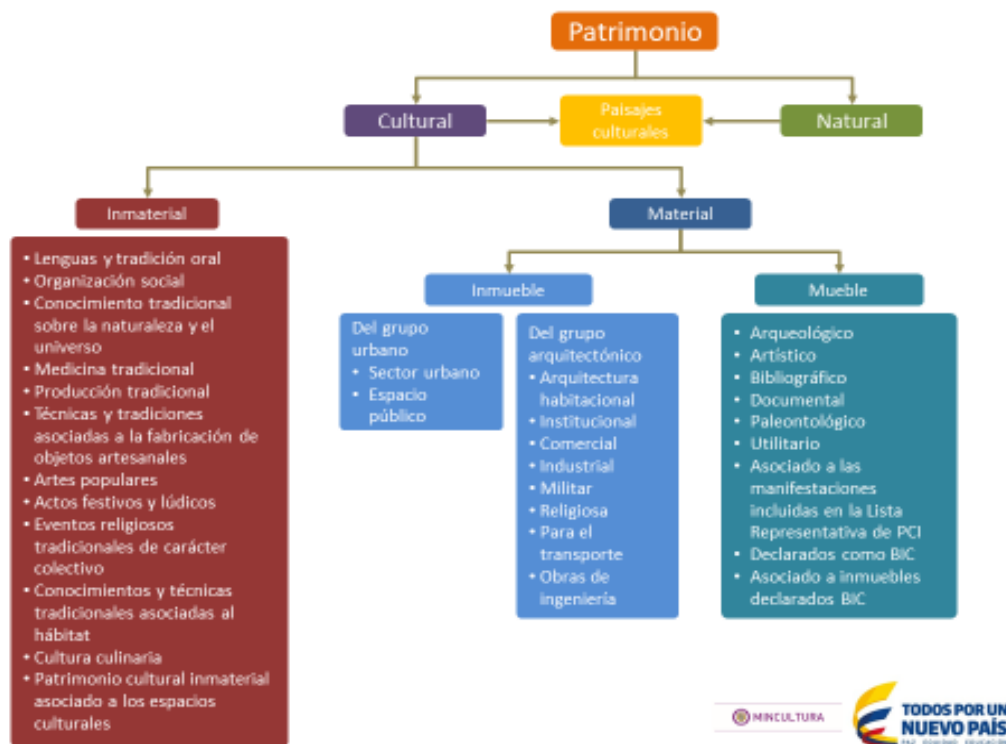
Patrimonio

Cultural

Paisajes culturales

Natural

Inmaterial

- Lenguas y tradición oral
- Organización social
- Conocimiento tradicional sobre la naturaleza y el universo
- Medicina tradicional
- Producción tradicional
- Técnicas y tradiciones asociadas a la fabricación de objetos artesanales
- Artes populares
- Actos festivos y lúdicos
- Eventos religiosos tradicionales de carácter colectivo
- Conocimientos y técnicas tradicionales asociadas al hábitat
- Cultura culinaria
- Patrimonio cultural inmaterial asociado a los espacios culturales

Material

Inmueble

Del grupo urbano
- Sector urbano
- Espacio público

Del grupo arquitectónico
- Arquitectura habitacional
- Institucional
- Comercial
- Industrial
- Militar
- Religiosa
- Para el transporte
- Obras de ingeniería

Mueble

- Arqueológico
- Artístico
- Bibliográfico
- Documental
- Paleontológico
- Utilitario
- Asociado a las manifestaciones incluidas en la Lista Representativa de PCI
- Declarados como BIC
- Asociado a inmuebles declarados BIC

MINCULTURA

TODOS POR UN NUEVO PAÍS
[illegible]